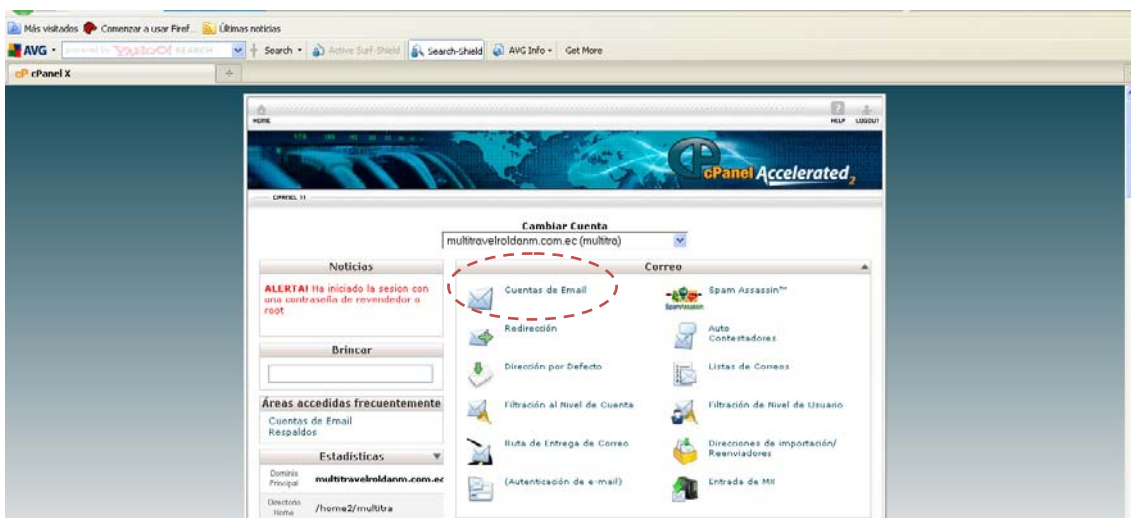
Más visitados Comenzar a usar Firef... Últimas noticias

AVG · powered by YAHOO! SEARCH · Search · Active Surf-Shield · Search-Shield · AVG Info · Get More

cP cPanel X

HOME

HELP LOGOUT

cPanel Accelerated$_2$

CPANEL 11

Cambiar Cuenta

multitravelroldanm.com.ec (multitra)

Noticias

ALERTA! Ha iniciado la sesion con una contraseña de revendedor o root

Brincar

Áreas accedidas frecuentemente

Cuentas de Email
Respaldos

Estadísticas

Dominio Principal multitravelroldanm.com.ec

Directorio Home /home2/multitra

Correo

Cuentas de Email

Spam Assassin™

Redirección

Auto Contestadores

Dirección por Defecto

Listas de Correos

Filtración al Nivel de Cuenta

Filtración de Nivel de Usuario

Ruta de Entrega de Correo

Direcciones de importación/ Reenviadores

(Autenticación de e-mail)

Entrada de MX